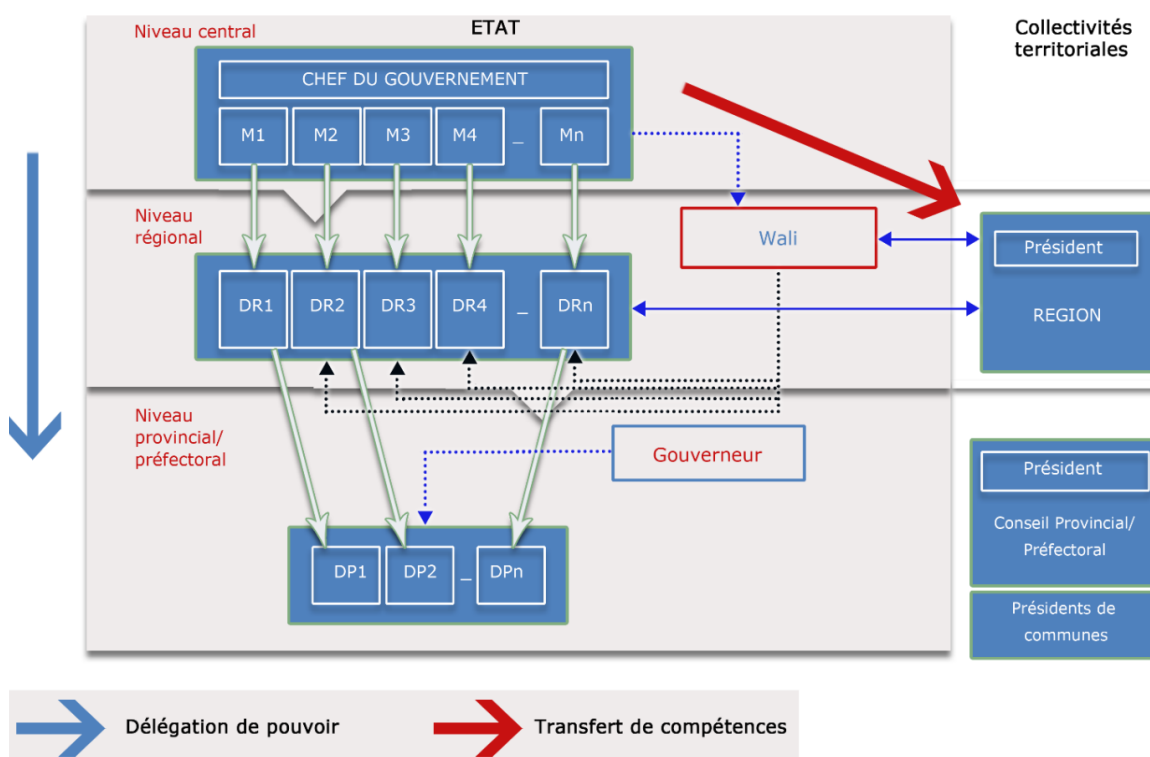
Niveau central

ETAT

Collectivités territoriales

CHEF DU GOUVERNEMENT

M1 M2 M3 M4 _ Mn

Niveau régional

Wali

Président

REGION

DR1 DR2 DR3 DR4 _ DRn

Niveau provincial/ préfectoral

Gouverneur

Président

Conseil Provincial/ Préfectoral

DP1 DP2 _ DPn

Présidents de communes

Délégation de pouvoir

Transfert de compétences